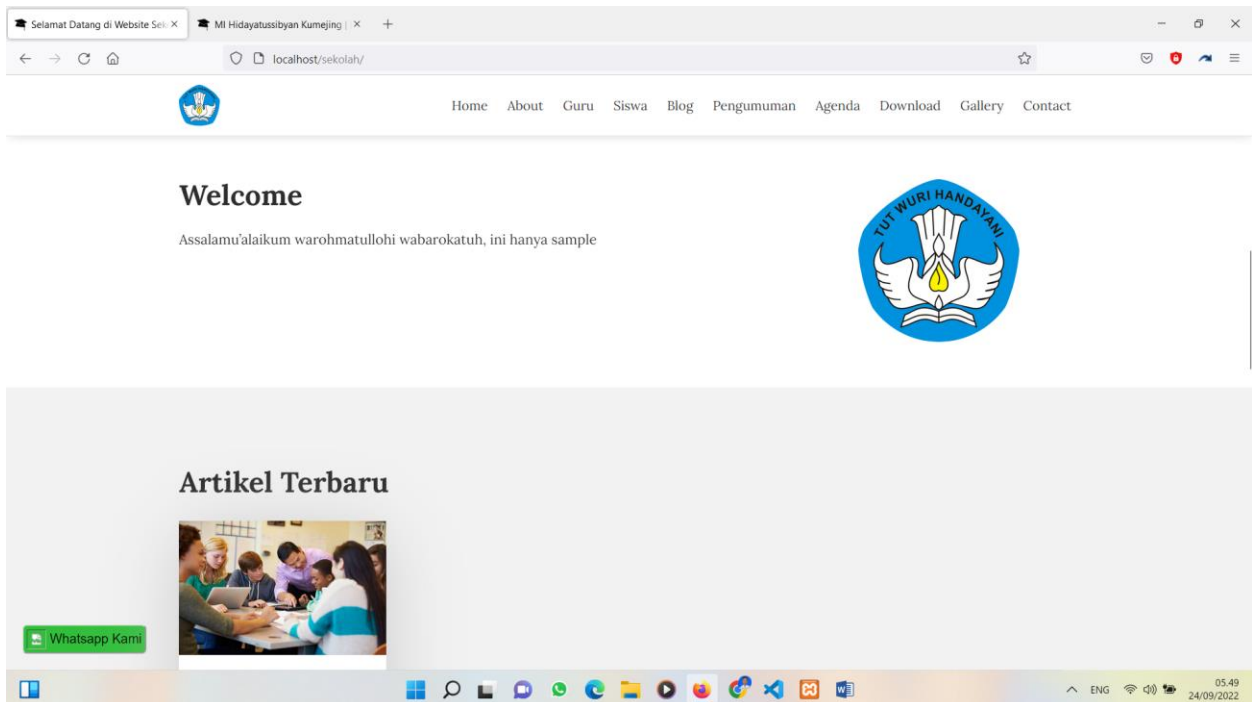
Selamat Datang di Website Sek ×
MI Hidayatussibyan Kumejing | ×
+

localhost/sekolah/

Home About Guru Siswa Blog Pengumuman Agenda Download Gallery Contact

Welcome

Assalamu'alaikum warohmatullohi wabarokatuh, ini hanya sample

TUT WURI HANDAYANI

Artikel Terbaru

Whatsapp Kami

ENG
05.49
24/09/2022